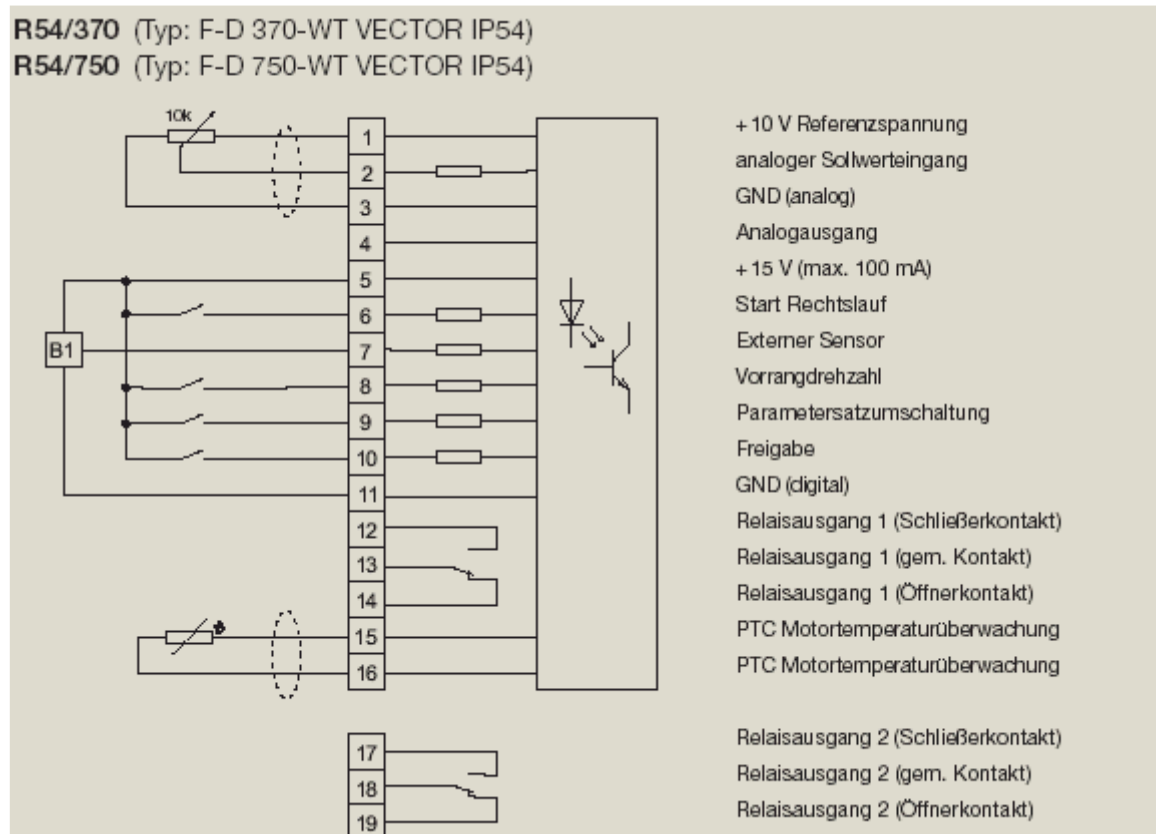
**R54/370** (Typ: F-D 370-WT VECTOR IP54)
**R54/750** (Typ: F-D 750-WT VECTOR IP54)

10k

B1

1 +10 V Referenzspannung
2 analoger Sollwerteingang
3 GND (analog)
4 Analogausgang
5 +15 V (max. 100 mA)
6 Start Rechtslauf
7 Externer Sensor
8 Vorrangdrehzahl
9 Parametersatzumschaltung
10 Freigabe
11 GND (digital)
12 Relaisausgang 1 (Schließerkontakt)
13 Relaisausgang 1 (gem. Kontakt)
14 Relaisausgang 1 (Öffnerkontakt)
15 PTC Motortemperaturüberwachung
16 PTC Motortemperaturüberwachung

17 Relaisausgang 2 (Schließerkontakt)
18 Relaisausgang 2 (gem. Kontakt)
19 Relaisausgang 2 (Öffnerkontakt)